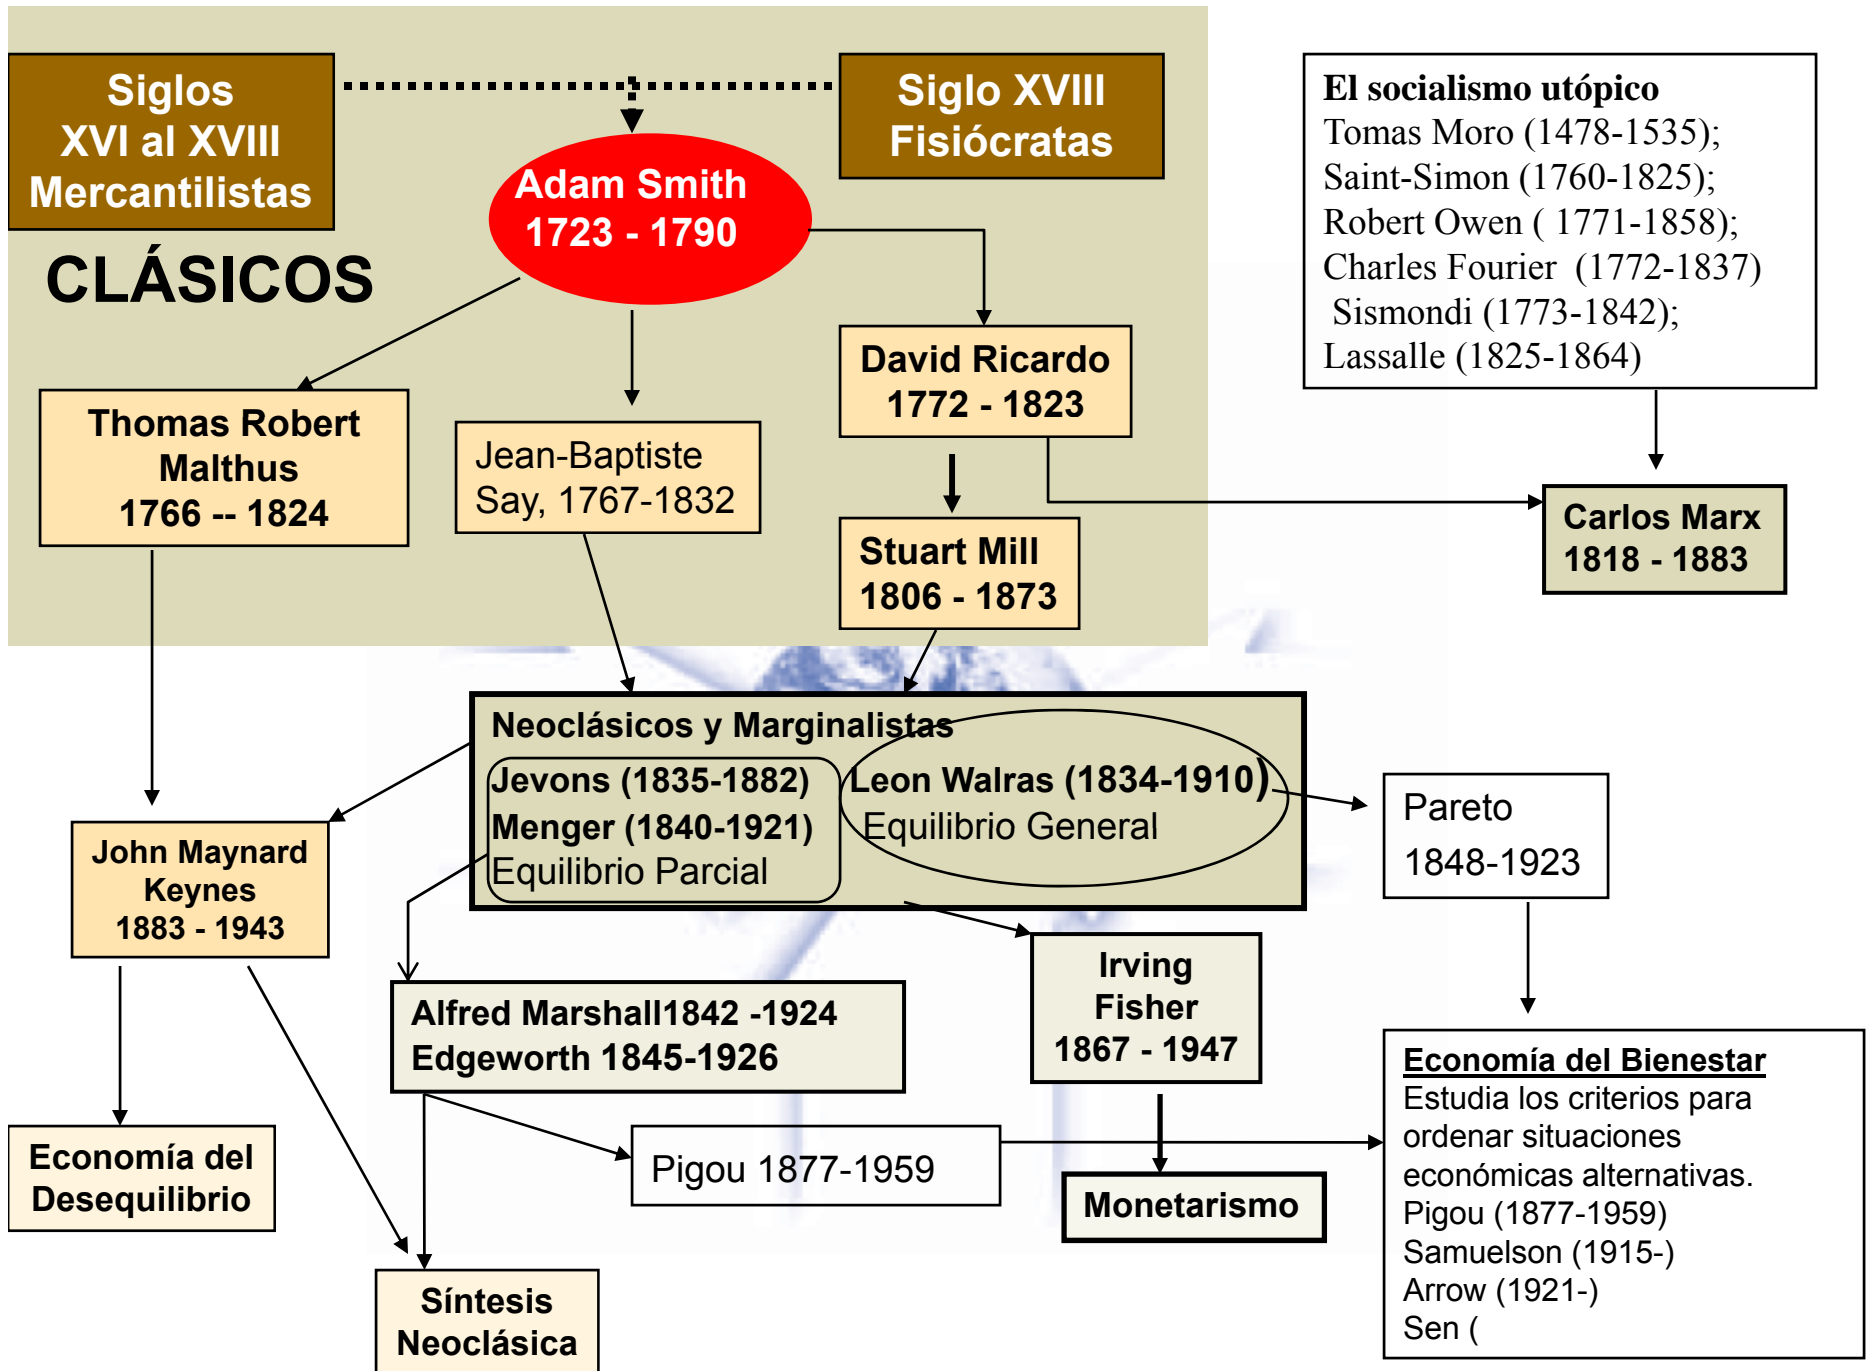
Siglos XVI al XVIII Mercantilistas

Siglo XVIII Fisiócratas

Adam Smith 1723 - 1790

CLÁSICOS

El socialismo utópico
Tomas Moro (1478-1535);
Saint-Simon (1760-1825);
Robert Owen ( 1771-1858);
Charles Fourier (1772-1837)
Sismondi (1773-1842);
Lassalle (1825-1864)

Thomas Robert Malthus 1766 -- 1824

Jean-Baptiste Say, 1767-1832

David Ricardo 1772 - 1823

Stuart Mill 1806 - 1873

Carlos Marx 1818 - 1883

Neoclásicos y Marginalistas
Jevons (1835-1882)
Menger (1840-1921)
Equilibrio Parcial
Leon Walras (1834-1910)
Equilibrio General

Pareto
1848-1923

John Maynard Keynes 1883 - 1943

Alfred Marshall1842 -1924
Edgeworth 1845-1926

Irving Fisher 1867 - 1947

Economía del Bienestar
Estudia los criterios para ordenar situaciones económicas alternativas.
Pigou (1877-1959)
Samuelson (1915-)
Arrow (1921-)
Sen (

Economía del Desequilibrio

Pigou 1877-1959

Monetarismo

Síntesis Neoclásica